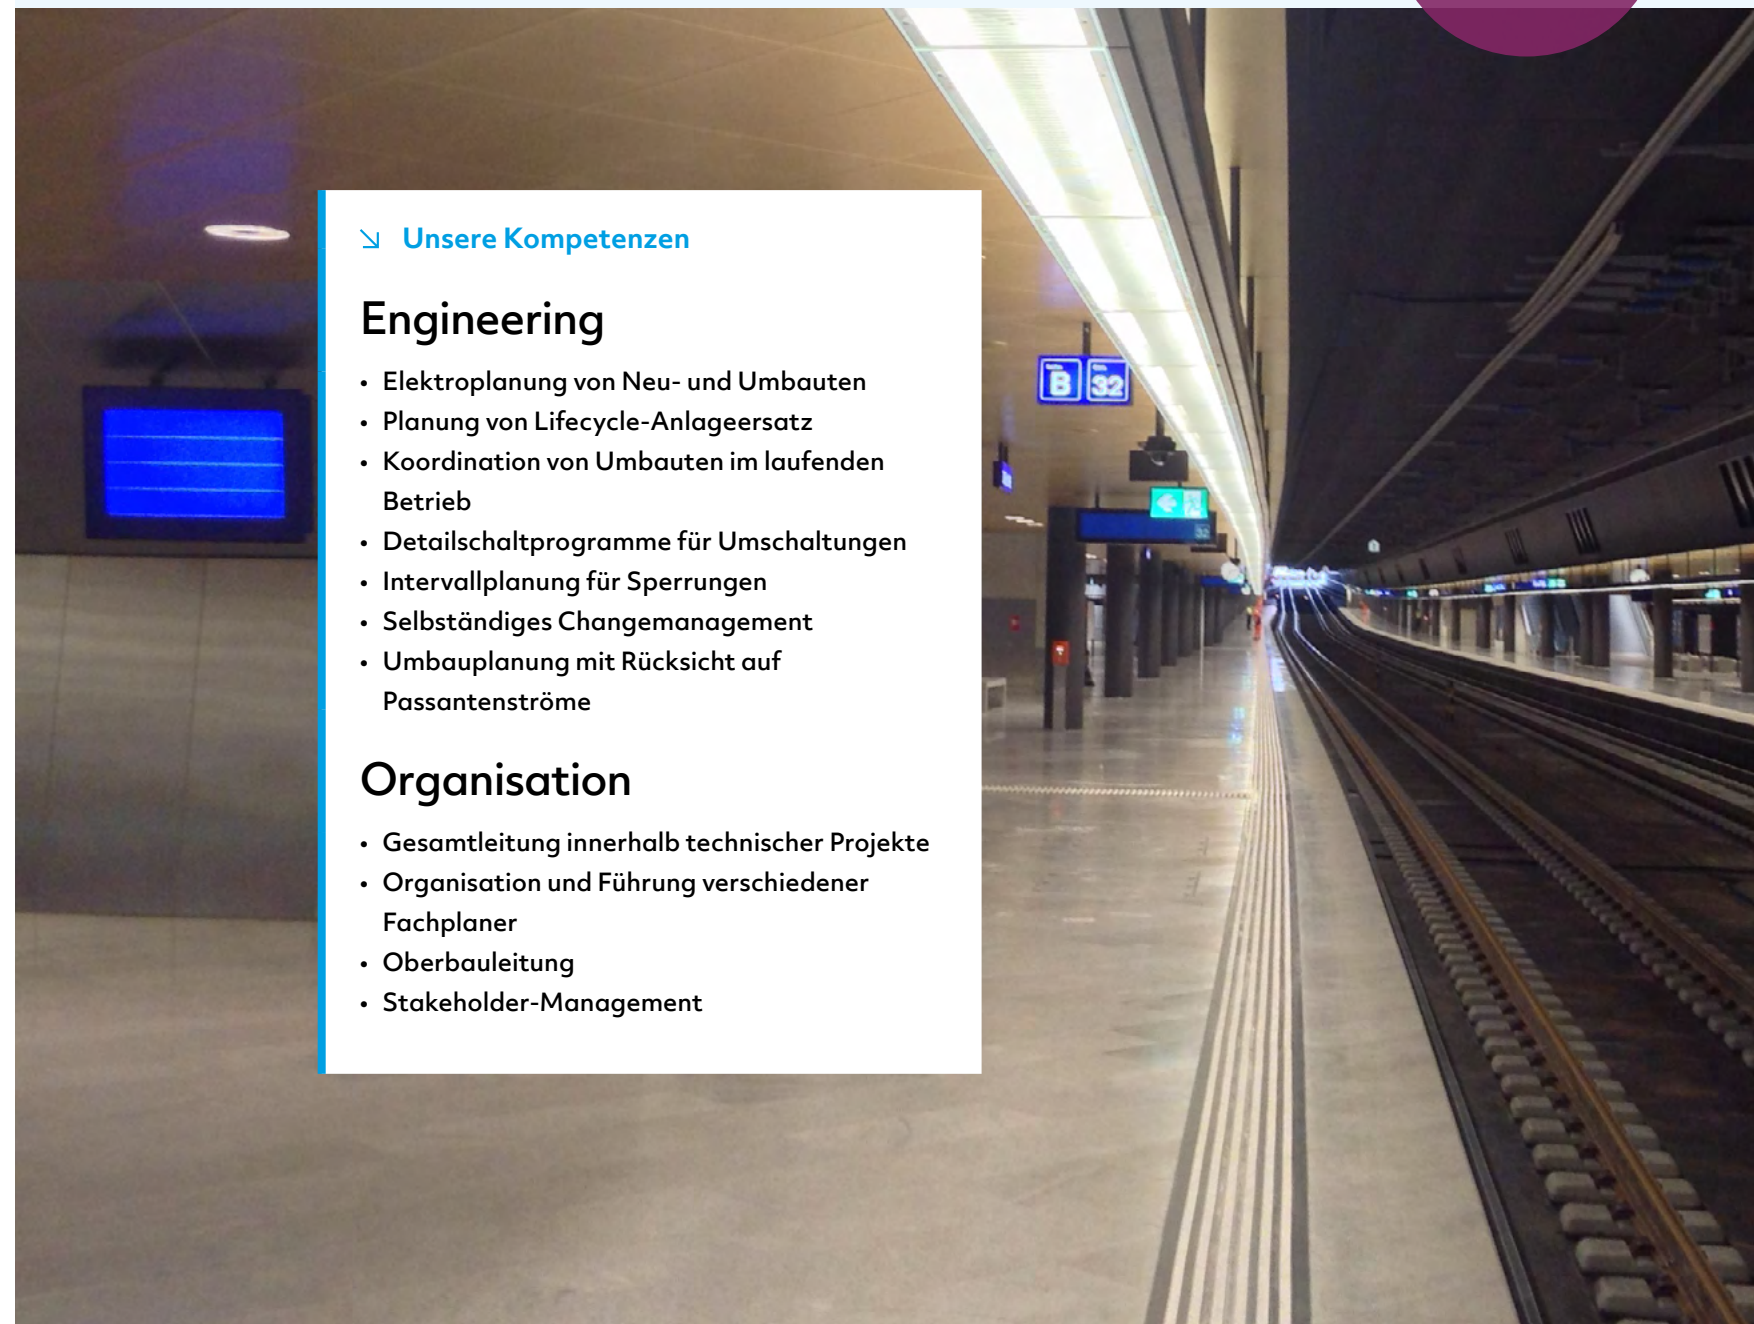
↘ Unsere Kompetenzen

Engineering

- Elektroplanung von Neu- und Umbauten
- Planung von Lifecycle-Anlageersatz
- Koordination von Umbauten im laufenden Betrieb
- Detailschaltprogramme für Umschaltungen
- Intervallplanung für Sperrungen
- Selbständiges Changemanagement
- Umbauplanung mit Rücksicht auf Passantenströme

Organisation

- Gesamtleitung innerhalb technischer Projekte
- Organisation und Führung verschiedener Fachplaner
- Oberbauleitung
- Stakeholder-Management

B 32